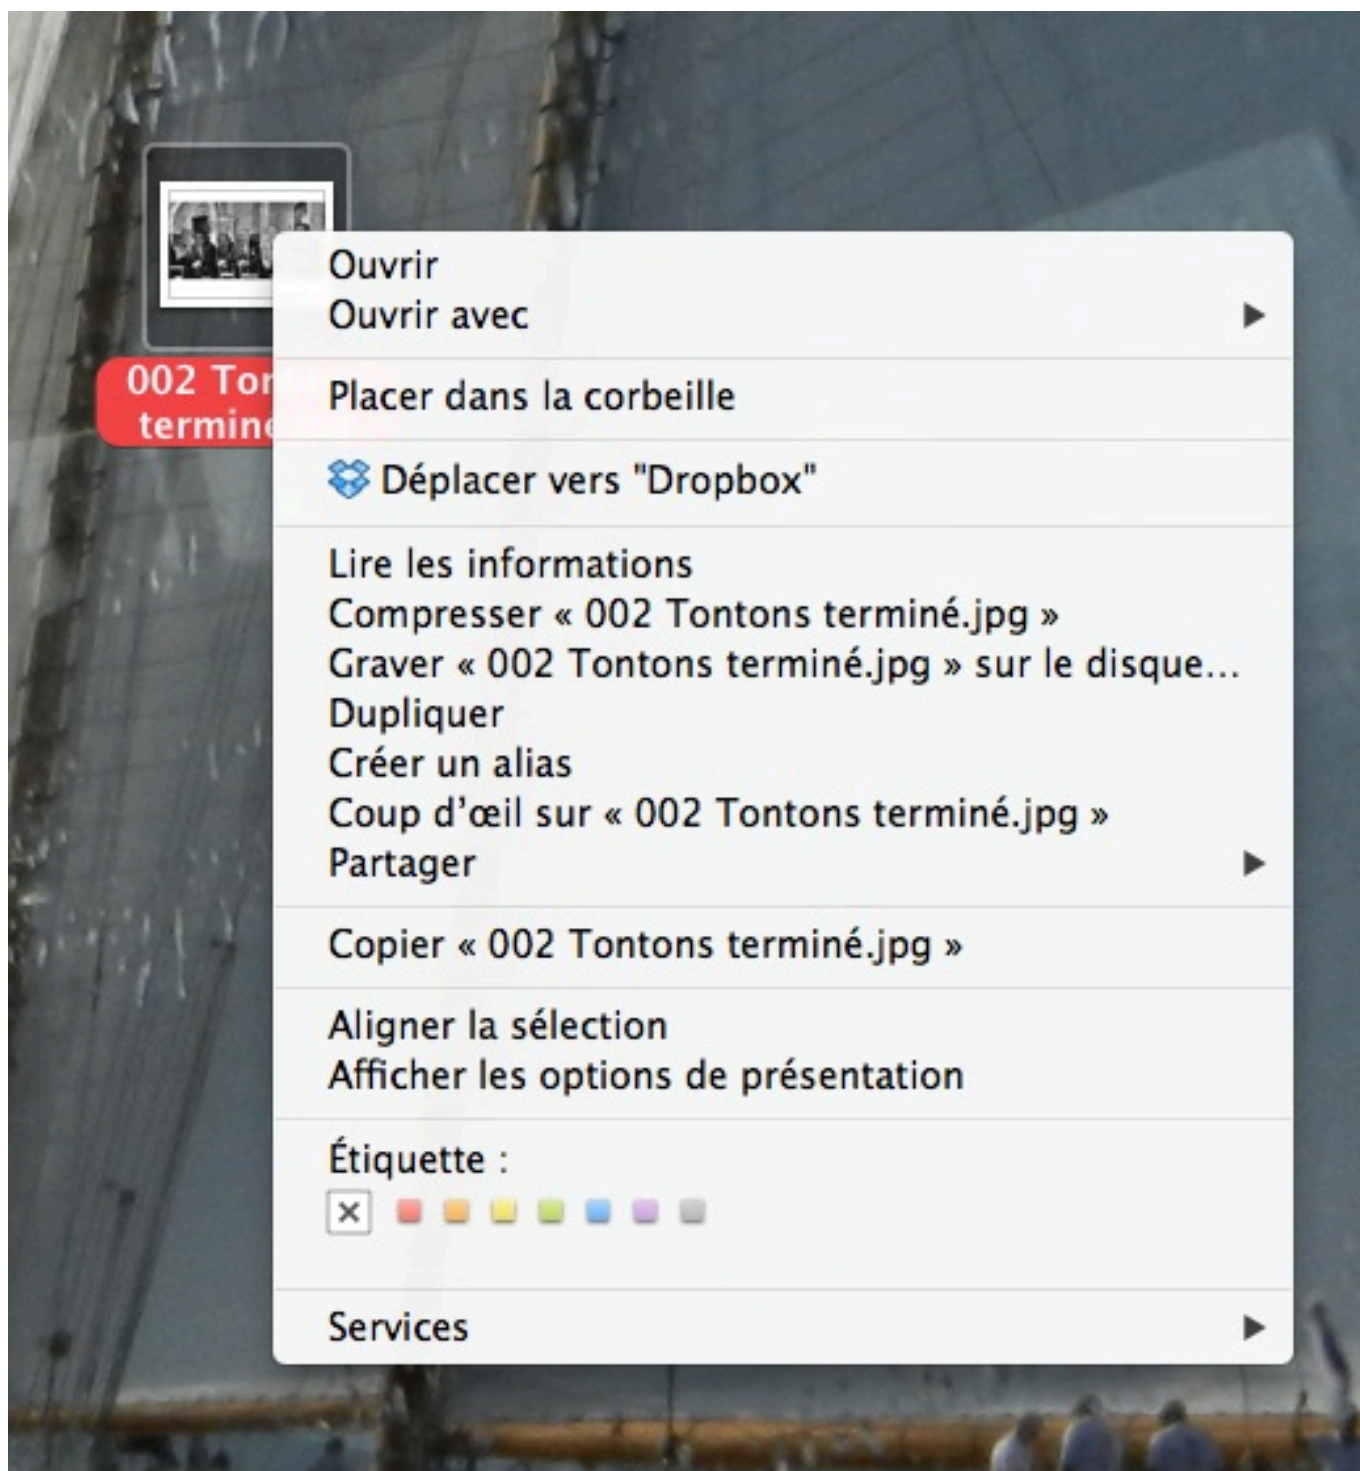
002 Ton
termin

Ouvrir
Ouvrir avec

Placer dans la corbeille

Déplacer vers "Dropbox"

Lire les informations
Compresser « 002 Tontons terminé.jpg »
Graver « 002 Tontons terminé.jpg » sur le disque…
Dupliquer
Créer un alias
Coup d'œil sur « 002 Tontons terminé.jpg »
Partager

Copier « 002 Tontons terminé.jpg »

Aligner la sélection
Afficher les options de présentation

Étiquette :

Services